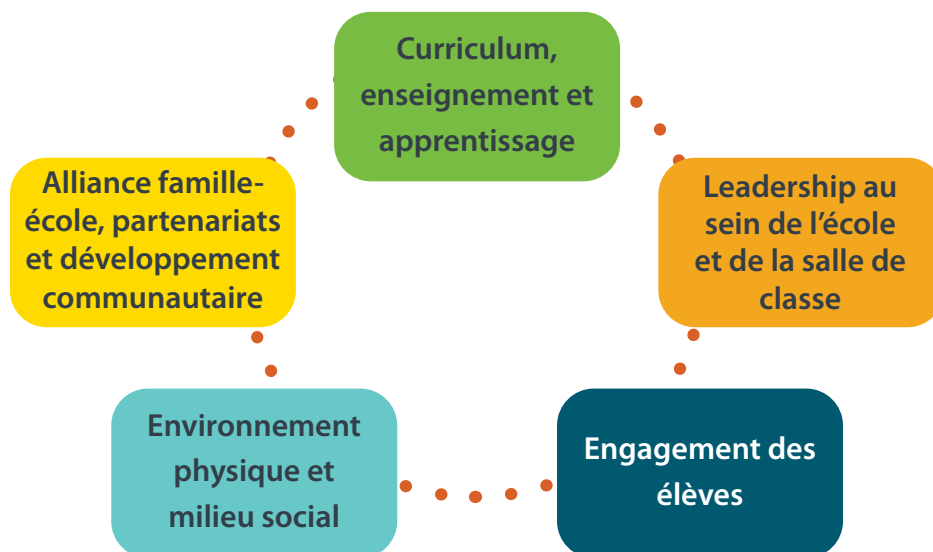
Curriculum, enseignement et apprentissage

Leadership au sein de l'école et de la salle de classe

Engagement des élèves

Environnement physique et milieu social

Alliance famille-école, partenariats et développement communautaire